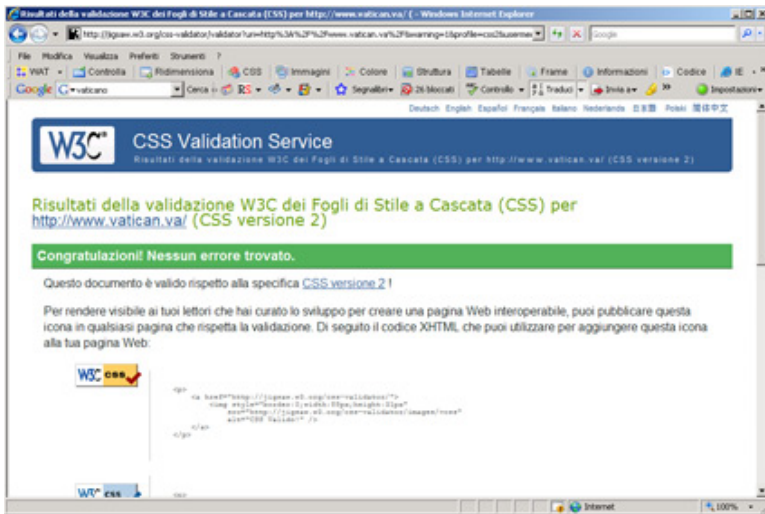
Risultati della validazione W3C dei Fogli di Stile a Cascata (CSS) per http://www.vatican.va/ - Windows Internet Explorer

http://jigsaw.w3.org/css-validator/validator?uri=http%3A%2F%2Fwww.vatican.va%2F&warning=1&profile=css2&usermed

Google

File Modifica Visualizza Preferiti Strumenti ?

WAT Controlla Ridimensiona CSS Immagini Colore Struttura Tabelle Frame Informazioni Codice IE

Google vaticano Cerca RS Segnalibri 26 bloccati Controllo Traduci Invia a Impostazioni

Deutsch English Español Français Italiano Nederlands 日本語 Polski 簡体中文

W3C CSS Validation Service

Risultati della validazione W3C dei Fogli di Stile a Cascata (CSS) per http://www.vatican.va/ (CSS versione 2)

Risultati della validazione W3C dei Fogli di Stile a Cascata (CSS) per http://www.vatican.va/ (CSS versione 2)

Congratulazioni! Nessun errore trovato.

Questo documento è valido rispetto alla specifica CSS versione 2 !

Per rendere visibile ai tuoi lettori che hai curato lo sviluppo per creare una pagina Web interoperabile, puoi pubblicare questa icona in qualsiasi pagina che rispetta la validazione. Di seguito il codice XHTML che puoi utilizzare per aggiungere questa icona alla tua pagina Web:

W3C css

<p>
<a href="http://jigsaw.w3.org/css-validator/">
<img style="border:0;width:88px;height:31px"
src="http://jigsaw.w3.org/css-validator/images/vcss"
alt="CSS Valido!" />
</a>
</p>

W3C css

<p>

Internet 100%